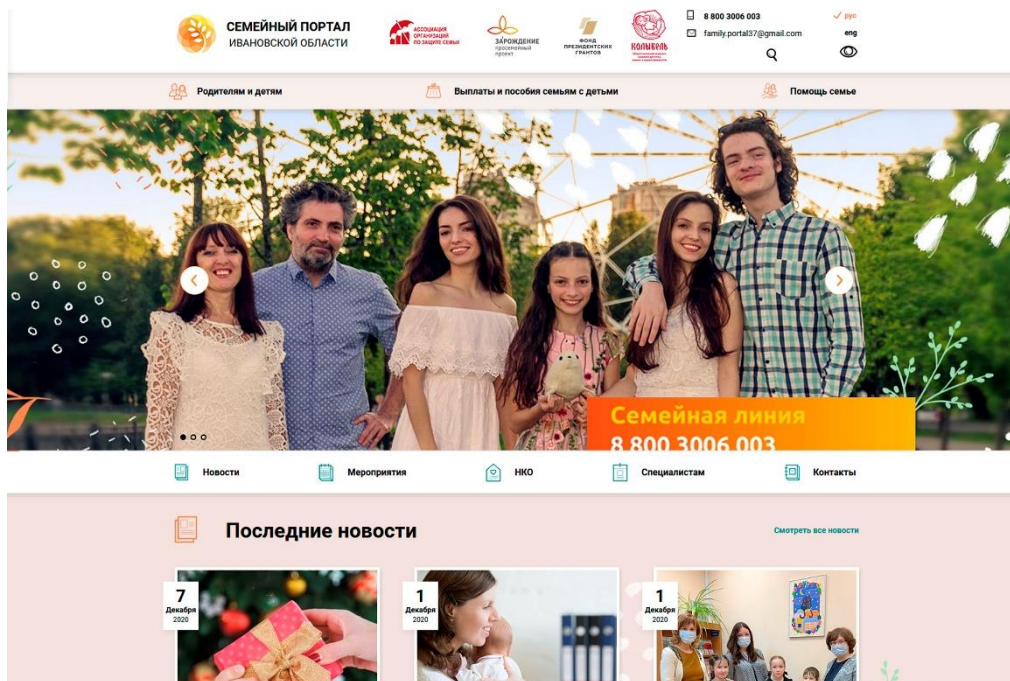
СЕМЕЙНЫЙ ПОРТАЛ
ИВАНОВСКОЙ ОБЛАСТИ

АССОЦИАЦИЯ ОРГАНИЗАЦИЙ ПО ЗАЩИТЕ СЕМЬИ

ЗАРОЖДЕНИЕ просемейный проект

ФОНД ПРЕЗИДЕНТСКИХ ГРАНТОВ

КОЛЫБЕЛЬ

8 800 3006 003
family.portal37@gmail.com

рус
eng

Родителям и детям
Выплаты и пособия семьям с детьми
Помощь семье

Семейная линия
8 800 3006 003

Новости
Мероприятия
НКО
Специалистам
Контакты

Последние новости

Смотреть все новости

7
Декабря
2020

1
Декабря
2020

1
Декабря
2020